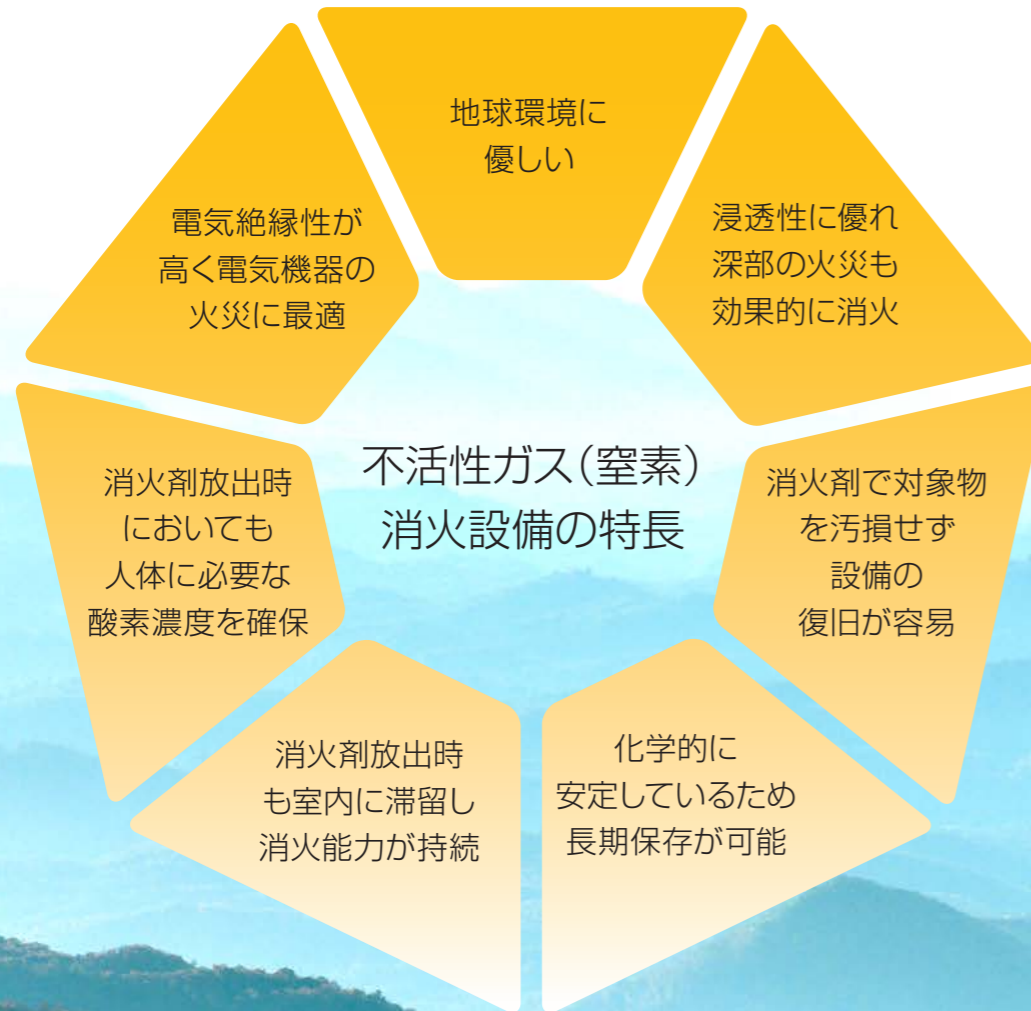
地球環境に
優しい

浸透性に優れ
深部の火災も
効果的に消火

消火剤で対象物
を汚損せず
設備の
復旧が容易

化学的に
安定しているため
長期保存が可能

消火剤放出時
も室内に滞留し
消火能力が持続

消火剤放出時
においても
人体に必要な
酸素濃度を確保

電気絶縁性が
高く電気機器の
火災に最適

不活性ガス(窒素)
消火設備の特長